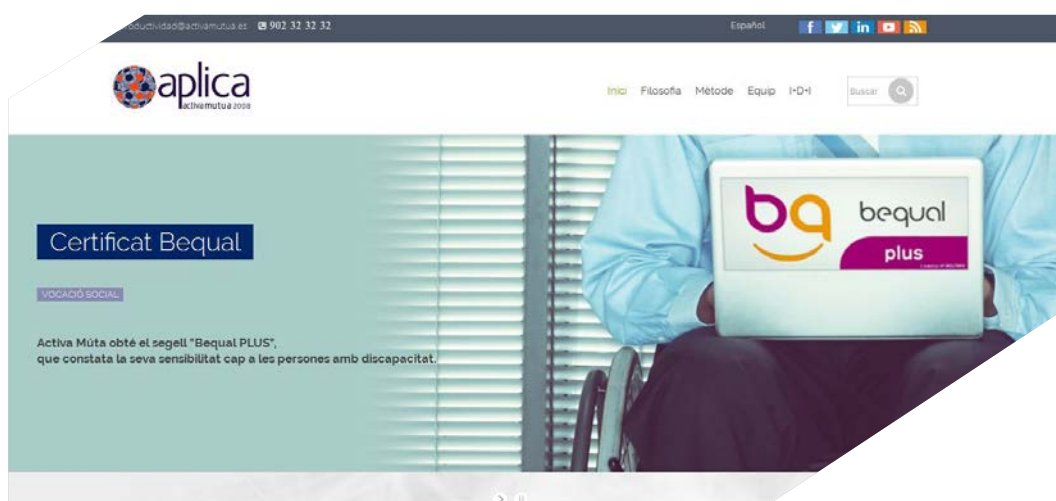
oductividad@activamutua.es 902 32 32 32

Español

aplica
activamutua 2008

Inici Filosofia Mètode Equip I+D+I

Buscar

Certificat Bequal

VOCACIÓ SOCIAL

Activa Mùta obté el segell "Bequal PLUS", que constata la seva sensibilitat cap a les persones amb discapacitat.

ba
bequal
plus